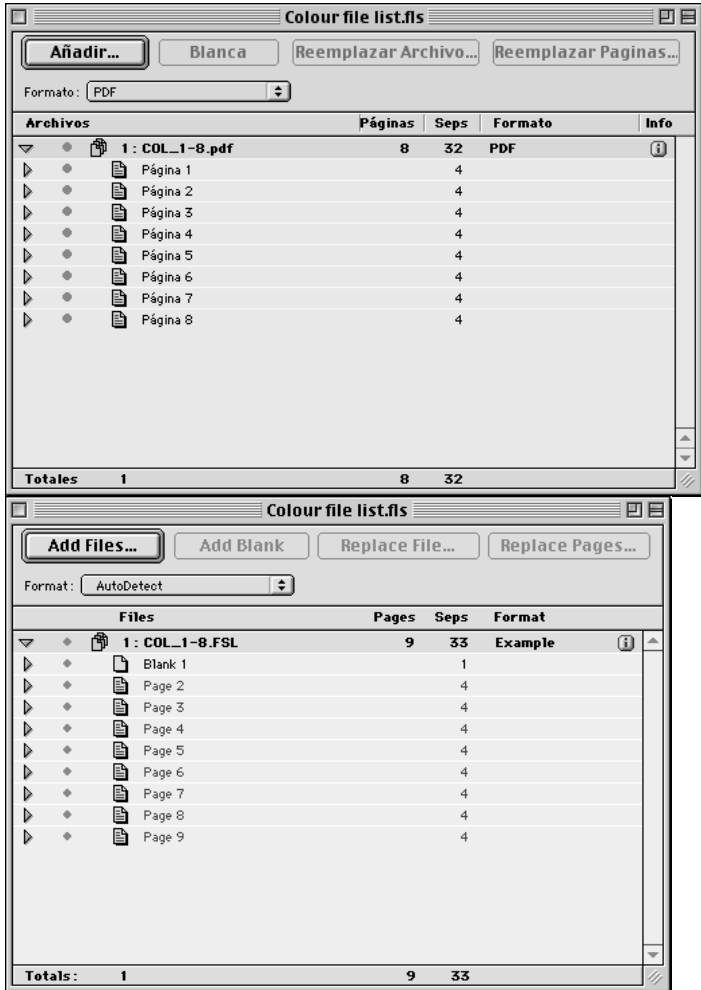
Colour file list.fls

Añadir... | Blanca | Reemplazar Archivo... | Reemplazar Paginas...

Formato: PDF

| Archivos | Páginas | Seps | Formato | Info |
|---|---|---|---|---|
| 1 : COL_1-8.pdf | 8 | 32 | PDF | |
| Página 1 | | 4 | | |
| Página 2 | | 4 | | |
| Página 3 | | 4 | | |
| Página 4 | | 4 | | |
| Página 5 | | 4 | | |
| Página 6 | | 4 | | |
| Página 7 | | 4 | | |
| Página 8 | | 4 | | |
| Totales 1 | 8 | 32 | | |

Colour file list.fls

Add Files... | Add Blank | Replace File... | Replace Pages...

Format: AutoDetect

| Files | Pages | Seps | Format |
|---|---|---|---|
| 1 : COL_1-8.FSL | 9 | 33 | Example |
| Blank 1 | | 1 | |
| Page 2 | | 4 | |
| Page 3 | | 4 | |
| Page 4 | | 4 | |
| Page 5 | | 4 | |
| Page 6 | | 4 | |
| Page 7 | | 4 | |
| Page 8 | | 4 | |
| Page 9 | | 4 | |
| Totals: 1 | 9 | 33 | |